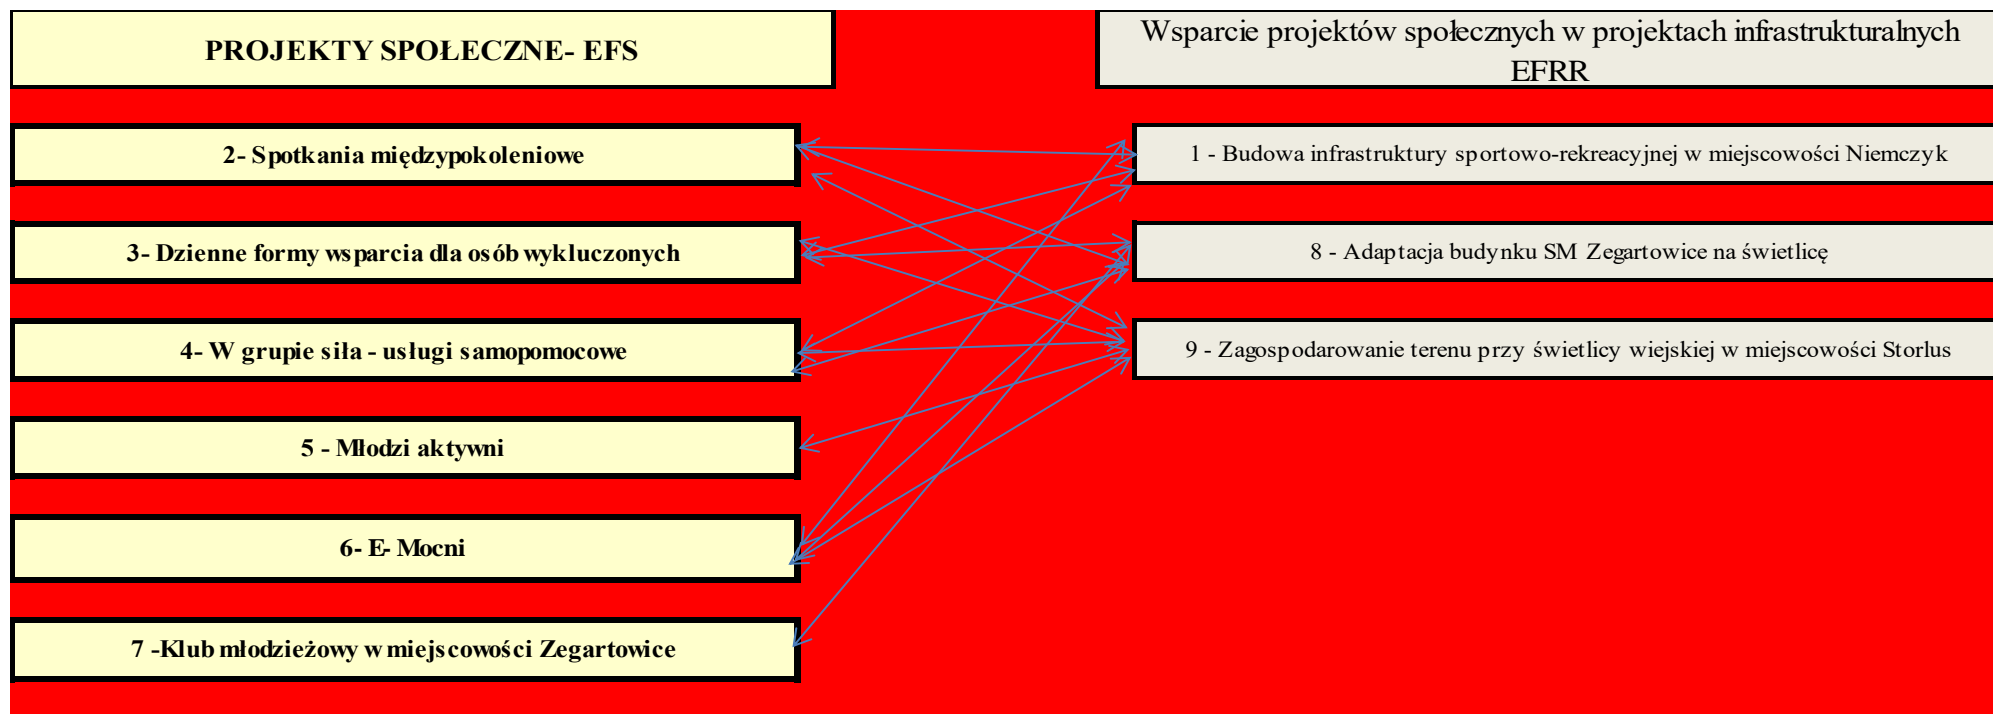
PROJEKTY SPOŁECZNE- EFS

Wsparcie projektów społecznych w projektach infrastrukturalnych EFRR

2- Spotkania międzypokoleniowe

3- Dzienne formy wsparcia dla osób wykluczonych

4- W grupie siła - usługi samopomocowe

5 - Młodzi aktywni

6- E- Mocni

7 -Klub młodzieżowy w miejscowości Zegartowice

1 - Budowa infrastruktury sportowo-rekreacyjnej w miejscowości Niemczyk

8 - Adaptacja budynku SM Zegartowice na świetlicę

9 - Zagospodarowanie terenu przy świetlicy wiejskiej w miejscowości Storlus